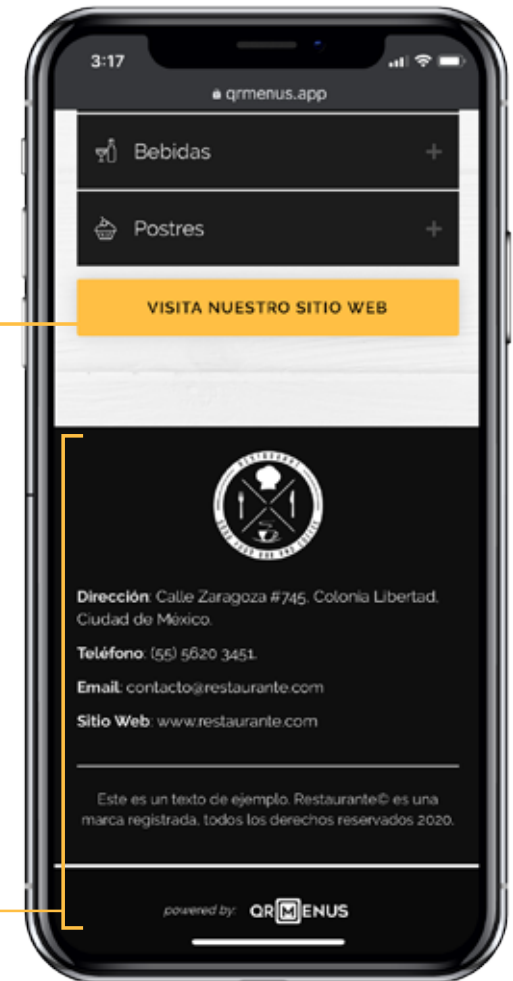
3:17

qrmenus.app

Bebidas +

Postres +

VISITA NUESTRO SITIO WEB

RESTAURANTE
GOOD FOOD BAR AND COFFEE

Dirección: Calle Zaragoza #745, Colonia Libertad, Ciudad de México.

Teléfono: (55) 5620 3451.

Email: contacto@restaurante.com

Sitio Web: www.restaurante.com

Este es un texto de ejemplo. Restaurante© es una marca registrada, todos los derechos reservados 2020.

powered by: QRMENUS